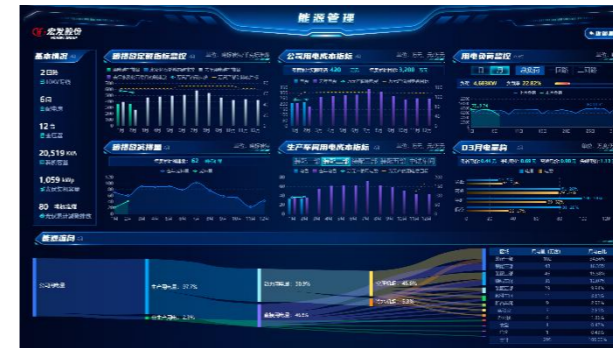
宏发股份

能源管理

基本情况

2日

6日

12日

20,519 KW

1,059 kWp

80

能源总览指标监控

公司用电成本指标

用电设备监控

能源总览排量

生产车间用电成本指标

D3月电量榜

能源流向

57.7%

28.5%

45.5%

45.8%

2.3%